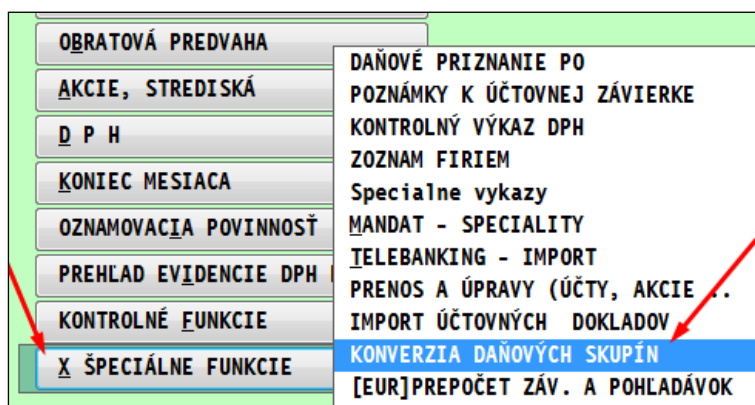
OBRATOVÁ PREDVAHA
AKCIE, STREDISKÁ
D P H
KONIEC MESIACA
OZNAMOVACIA POVINNOSŤ
PREHĽAD EVIDENCIE DPH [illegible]
KONTROLNÉ FUNKCIE
X ŠPECIÁLNE FUNKCIE

DAŇOVÉ PRIZNANIE PO
POZNÁMKY K ÚČTOVNEJ ZÁVIERKE
KONTROLNÝ VÝKAZ DPH
ZOZNAM FIRIEM
Specialne vykazy
MANDAT - SPECIALITY
TELEBANKING - IMPORT
PRENOS A ÚPRAVY (ÚČTY, AKCIE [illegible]
IMPORT ÚČTOVNÝCH DOKLADOV
KONVERZIA DAŇOVÝCH SKUPÍN
[EUR]PREPOČET ZÁV. A POHĽADÁVOK